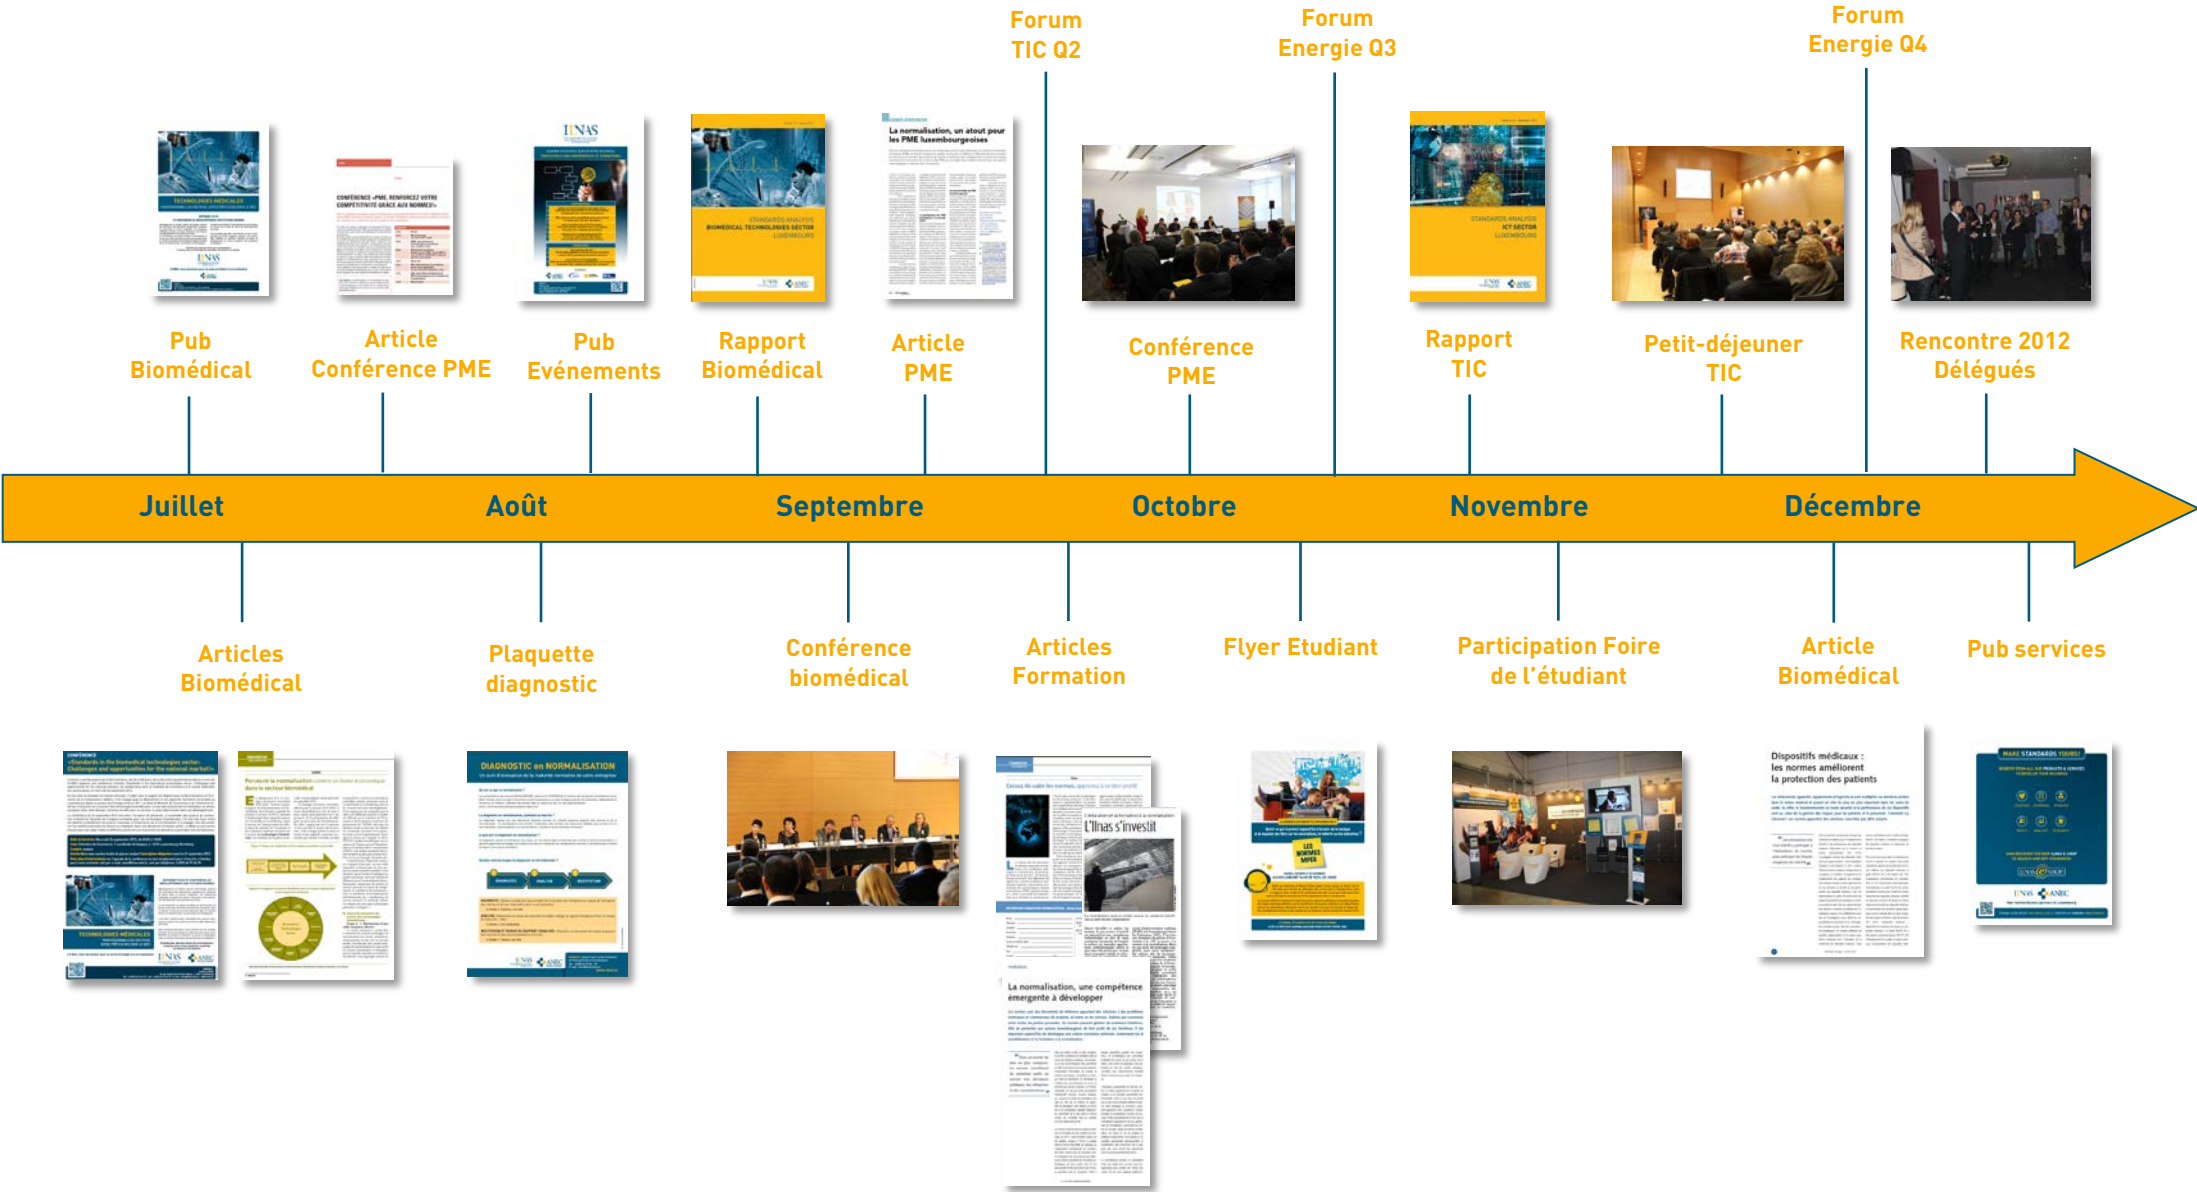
Forum TIC Q2

Forum Energie Q3

Forum Energie Q4

Pub Biomédical

Article Conférence PME

Pub Evénements

Rapport Biomédical

Article PME

Conférence PME

Rapport TIC

Petit-déjeuner TIC

Rencontre 2012 Délégués

Juillet

Août

Septembre

Octobre

Novembre

Décembre

Articles Biomédical

Plaquette diagnostic

Conférence biomédical

Articles Formation

Flyer Etudiant

Participation Foire de l'étudiant

Article Biomédical

Pub services

La normalisation, un atout pour les PME luxembourgeoises

DIAGNOSTIC en NORMALISATION

L'Ilnas s'investit

La normalisation, une compétence émergente à développer

Dispositifs médicaux : les normes améliorent la protection des patients

MAKE STANDARDS YOURS!

TECHNOLOGIES MÉDICALES

STANDARDS ANALYSIS BIOMEDICAL TECHNOLOGIES SECTOR LUXEMBOURG

STANDARDS ANALYSIS ICT SECTOR LUXEMBOURG

ILNAS